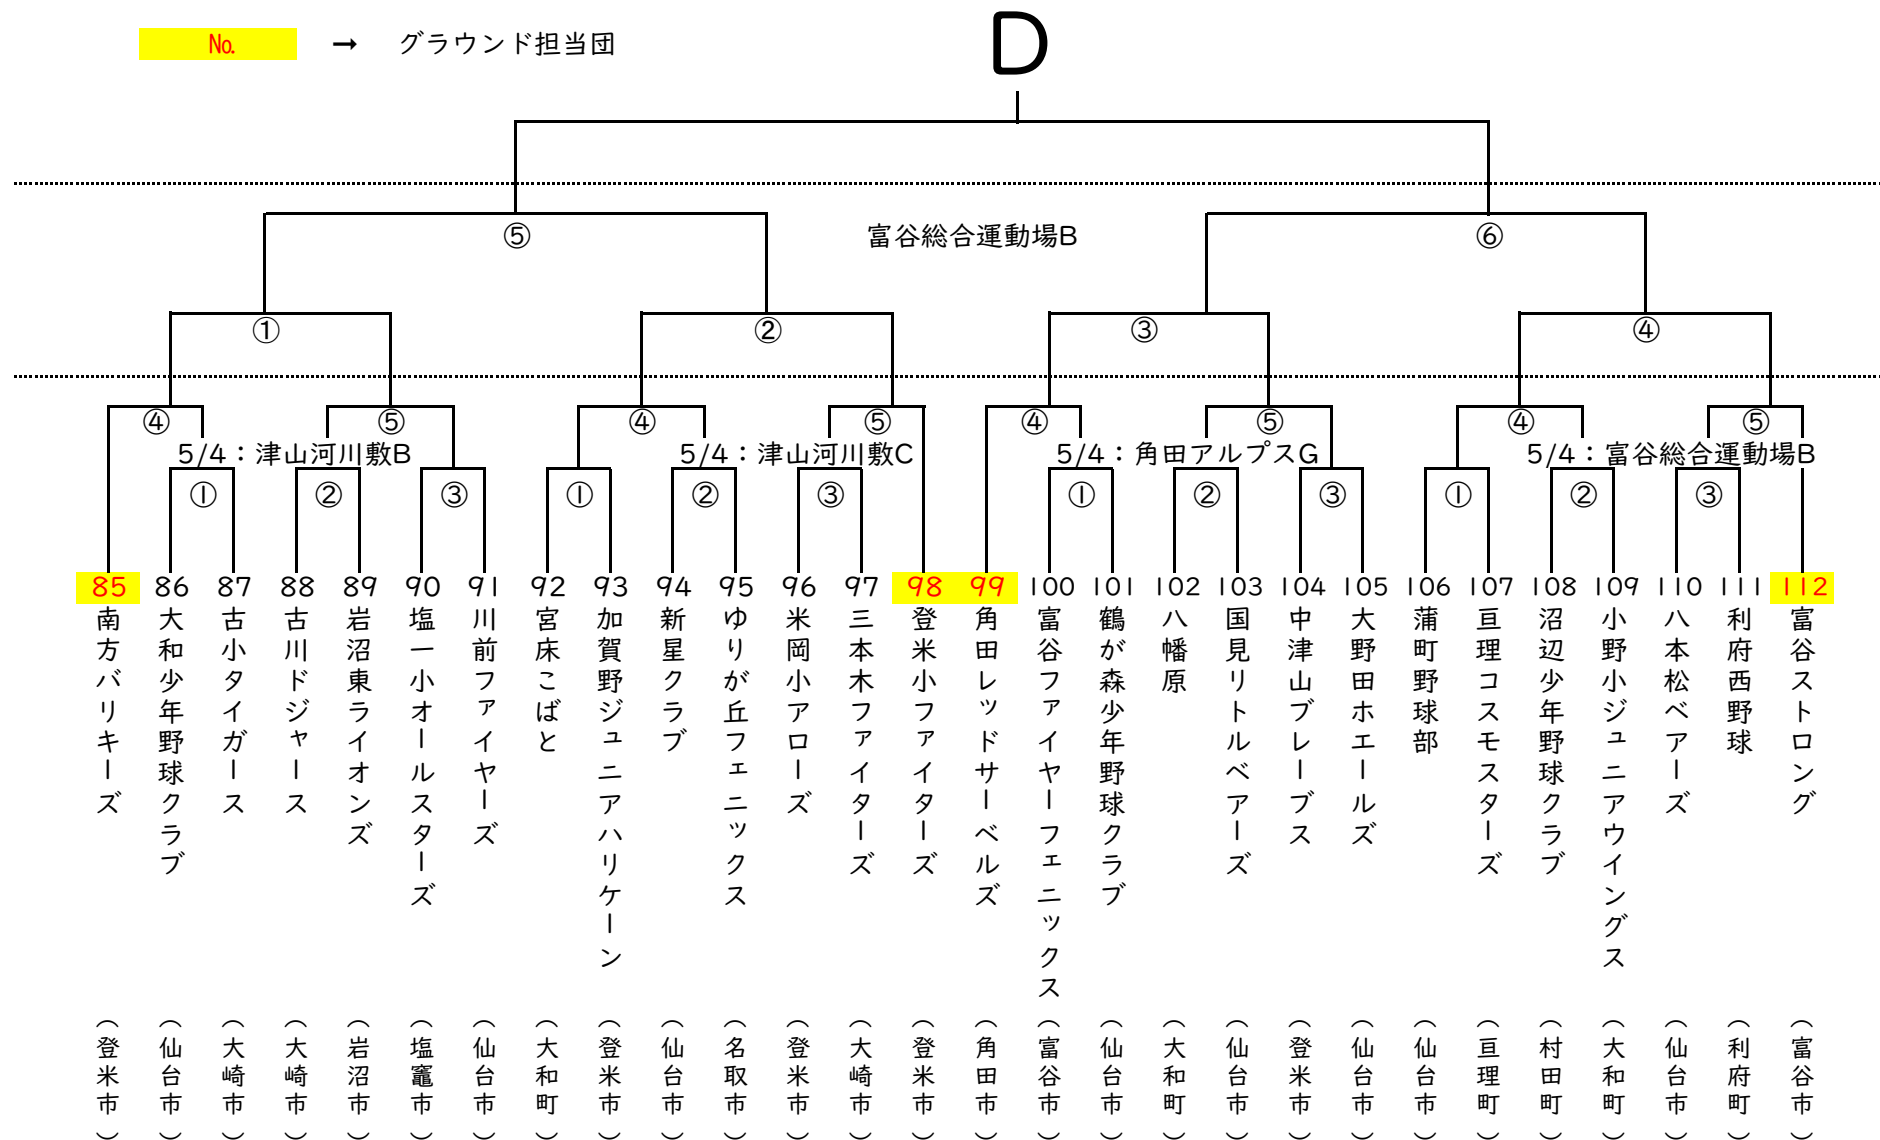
No. → グラウンド担当団

D

富谷総合運動場B

⑤ ⑥

① ② ③ ④

④ ⑤ ④ ⑤ ④ ⑤ ④ ⑤

5/4：津山河川敷B　5/4：津山河川敷C　5/4：角田アルプスG　5/4：富谷総合運動場B

① ② ③ ① ② ③ ① ② ③ ① ② ③

85 南方バリキーズ（登米市）
86 大和少年野球クラブ（仙台市）
87 古小タイガース（大崎市）
88 古川ドジャース（大崎市）
89 岩沼東ライオンズ（岩沼市）
90 塩一小オールスターズ（塩竈市）
91 川前ファイヤーズ（仙台市）
92 宮床こばと（大和町）
93 加賀野ジュニアハリケーン（登米市）
94 新星クラブ（仙台市）
95 ゆりが丘フェニックス（名取市）
96 米岡小アローズ（登米市）
97 三本木ファイターズ（大崎市）
98 登米小ファイターズ（登米市）
99 角田レッドサーベルズ（角田市）
100 富谷ファイヤーフェニックス（富谷市）
101 鶴が森少年野球クラブ（仙台市）
102 八幡原（大和町）
103 国見リトルベアーズ（仙台市）
104 中津山ブレーブス（登米市）
105 大野田ホエールズ（仙台市）
106 蒲町野球部（仙台市）
107 亘理コスモスターズ（亘理町）
108 沼辺少年野球クラブ（村田町）
109 小野小ジュニアウイングス（大和町）
110 八本松ベアーズ（仙台市）
111 利府西野球（利府町）
112 富谷ストロング（富谷市）